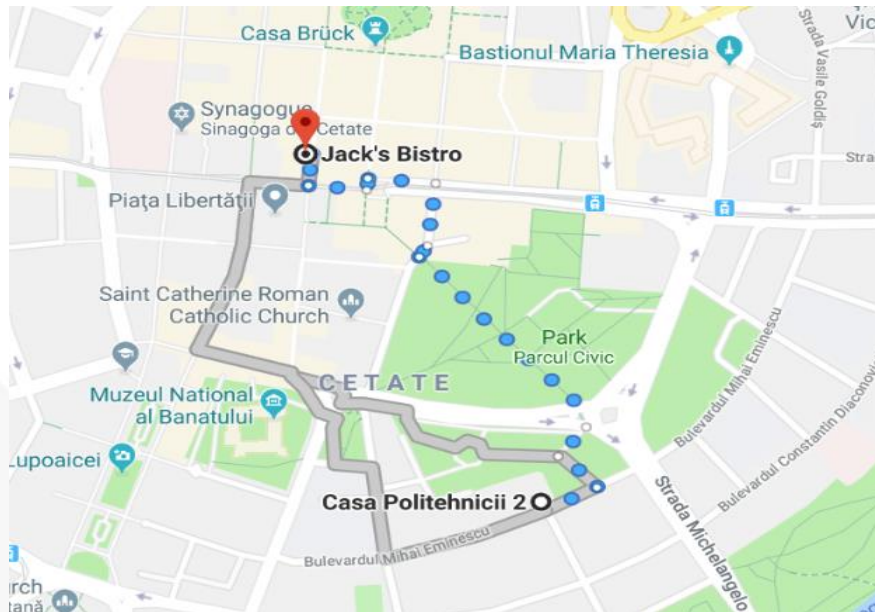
Casa Brück
Bastionul Maria Theresia
Vic
Strada Vasile Goldiș
Synagogue
Sinagoga din Cetate
Jack's Bistro
Stra
Piața Libertății
Saint Catherine Roman Catholic Church
Park
Parcul Civic
CETATE
Muzeul National al Banatului
Bulevardul Mihai Eminescu
Bulevardul Constantin Diaconovici
Lupoaicei
Casa Politehnicii 2
Strada Michelangelo
Bulevardul Mihai Eminescu
rch
ană